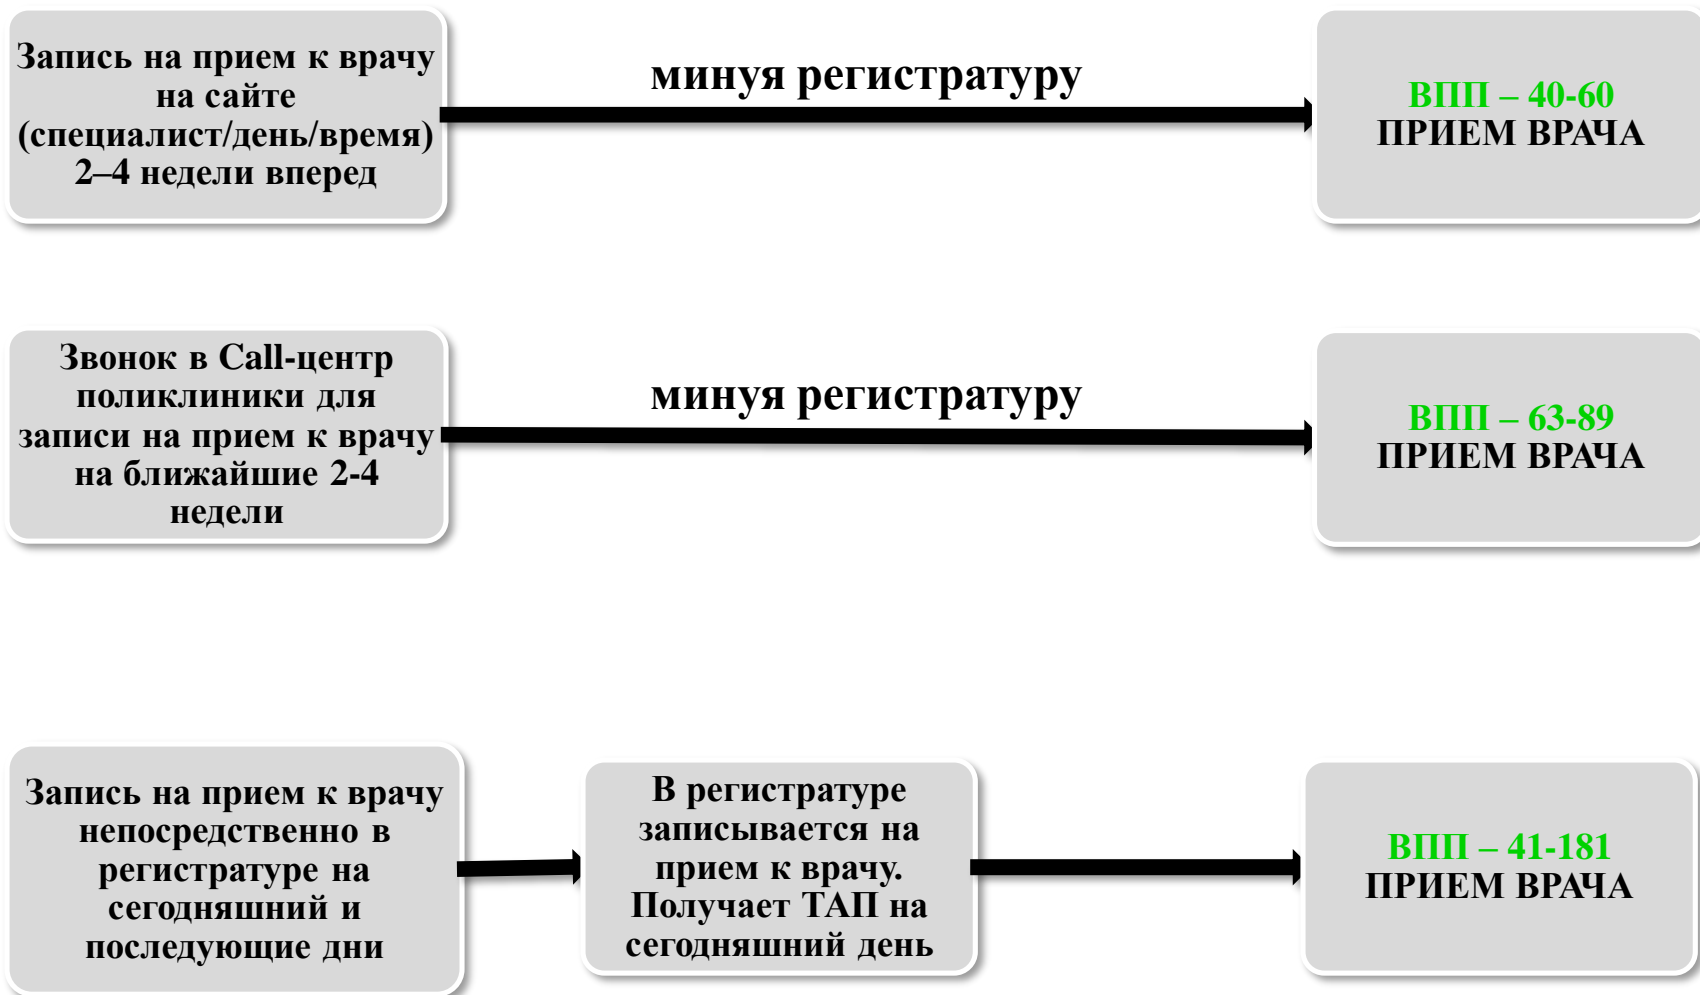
Запись на прием к врачу на сайте (специалист/день/время) 2–4 недели вперед

минуя регистратуру

ВПП – 40-60
ПРИЕМ ВРАЧА

Звонок в Call-центр поликлиники для записи на прием к врачу на ближайшие 2-4 недели

минуя регистратуру

ВПП – 63-89
ПРИЕМ ВРАЧА

Запись на прием к врачу непосредственно в регистратуре на сегодняшний и последующие дни

В регистратуре записывается на прием к врачу. Получает ТАП на сегодняшний день

ВПП – 41-181
ПРИЕМ ВРАЧА